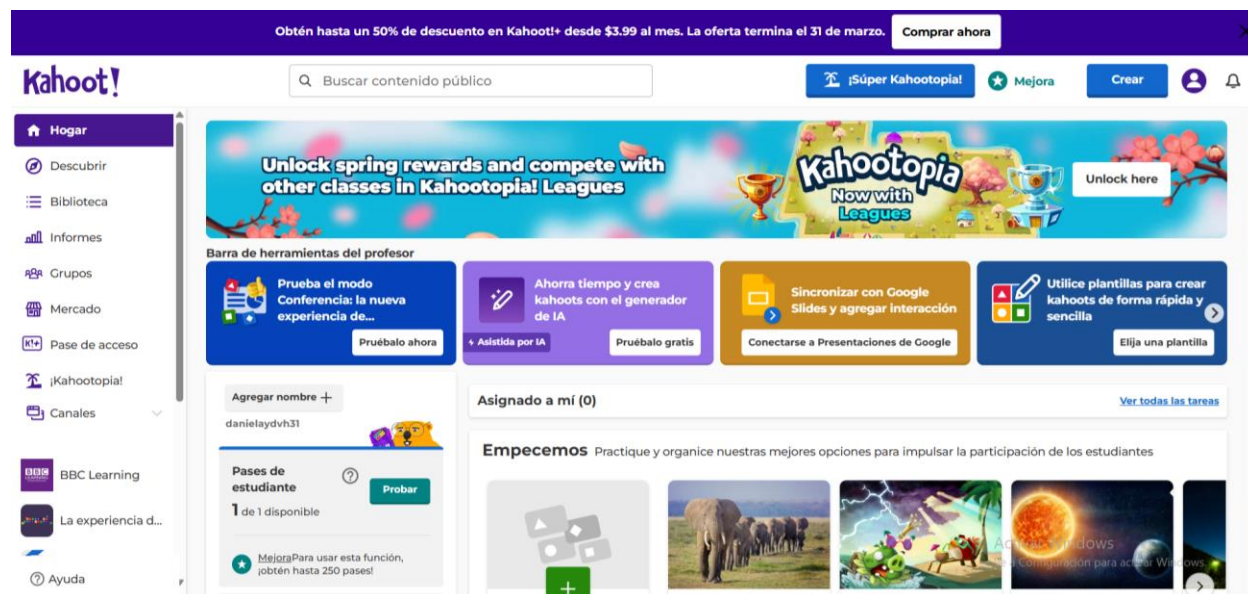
Obtén hasta un 50% de descuento en Kahoot!+ desde $3.99 al mes. La oferta termina el 31 de marzo. Comprar ahora

Kahoot!

Buscar contenido público

¡Súper Kahootopia!

Mejora

Crear

Hogar
Descubrir
Biblioteca
Informes
Grupos
Mercado
Pase de acceso
¡Kahootopia!
Canales

BBC Learning
La experiencia d...

Ayuda

Unlock spring rewards and compete with other classes in Kahootopia! Leagues

Kahootopia Now with Leagues

Unlock here

Barra de herramientas del profesor

Prueba el modo Conferencia: la nueva experiencia de...
Pruébalo ahora

Ahorra tiempo y crea kahoots con el generador de IA
Asistida por IA
Pruébalo gratis

Sincronizar con Google Slides y agregar interacción
Conectarse a Presentaciones de Google

Utilice plantillas para crear kahoots de forma rápida y sencilla
Elija una plantilla

Agregar nombre +
danielaydvh31

Pases de estudiante
Probar
1 de 1 disponible

MejoraPara usar esta función, ¡obtén hasta 250 pases!

Asignado a mí (0)
Ver todas las tareas

Empecemos Practique y organice nuestras mejores opciones para impulsar la participación de los estudiantes

Activar Windows
Ve a Configuración para activar Windows.